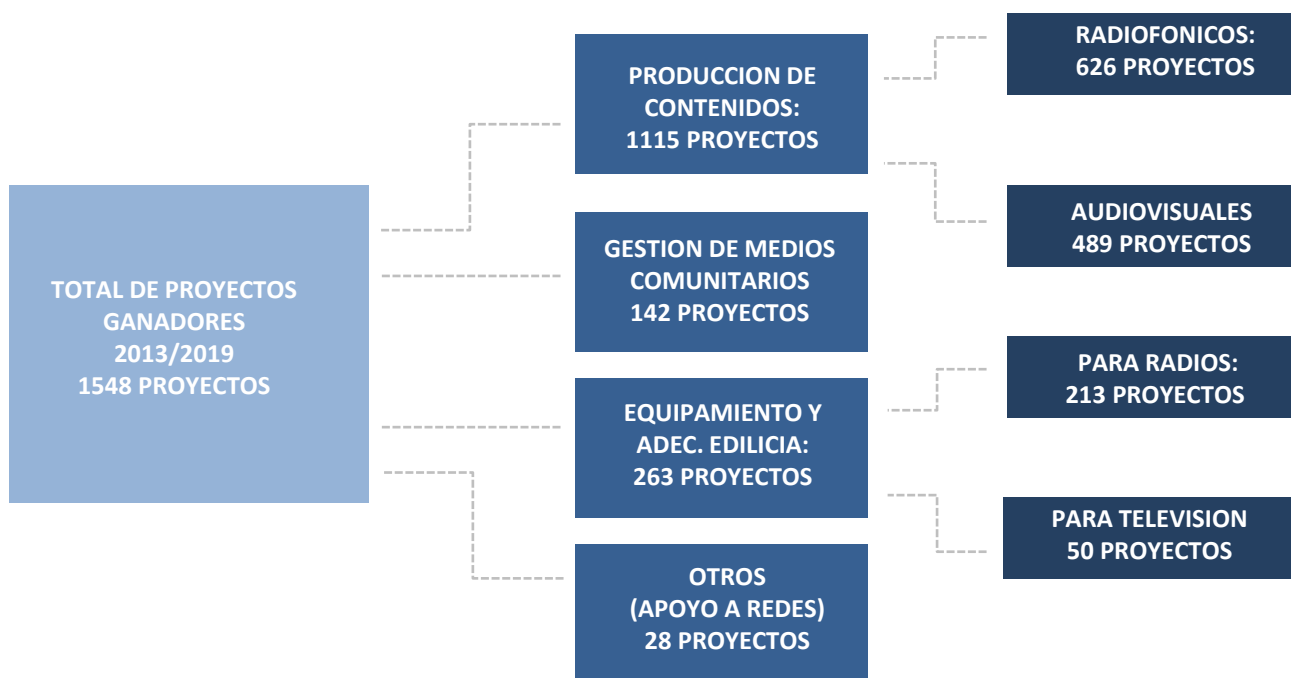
TOTAL DE PROYECTOS GANADORES 2013/2019 1548 PROYECTOS

PRODUCCION DE CONTENIDOS: 1115 PROYECTOS

GESTION DE MEDIOS COMUNITARIOS 142 PROYECTOS

EQUIPAMIENTO Y ADEC. EDILICIA: 263 PROYECTOS

OTROS (APOYO A REDES) 28 PROYECTOS

RADIOFONICOS: 626 PROYECTOS

AUDIOVISUALES 489 PROYECTOS

PARA RADIOS: 213 PROYECTOS

PARA TELEVISION 50 PROYECTOS